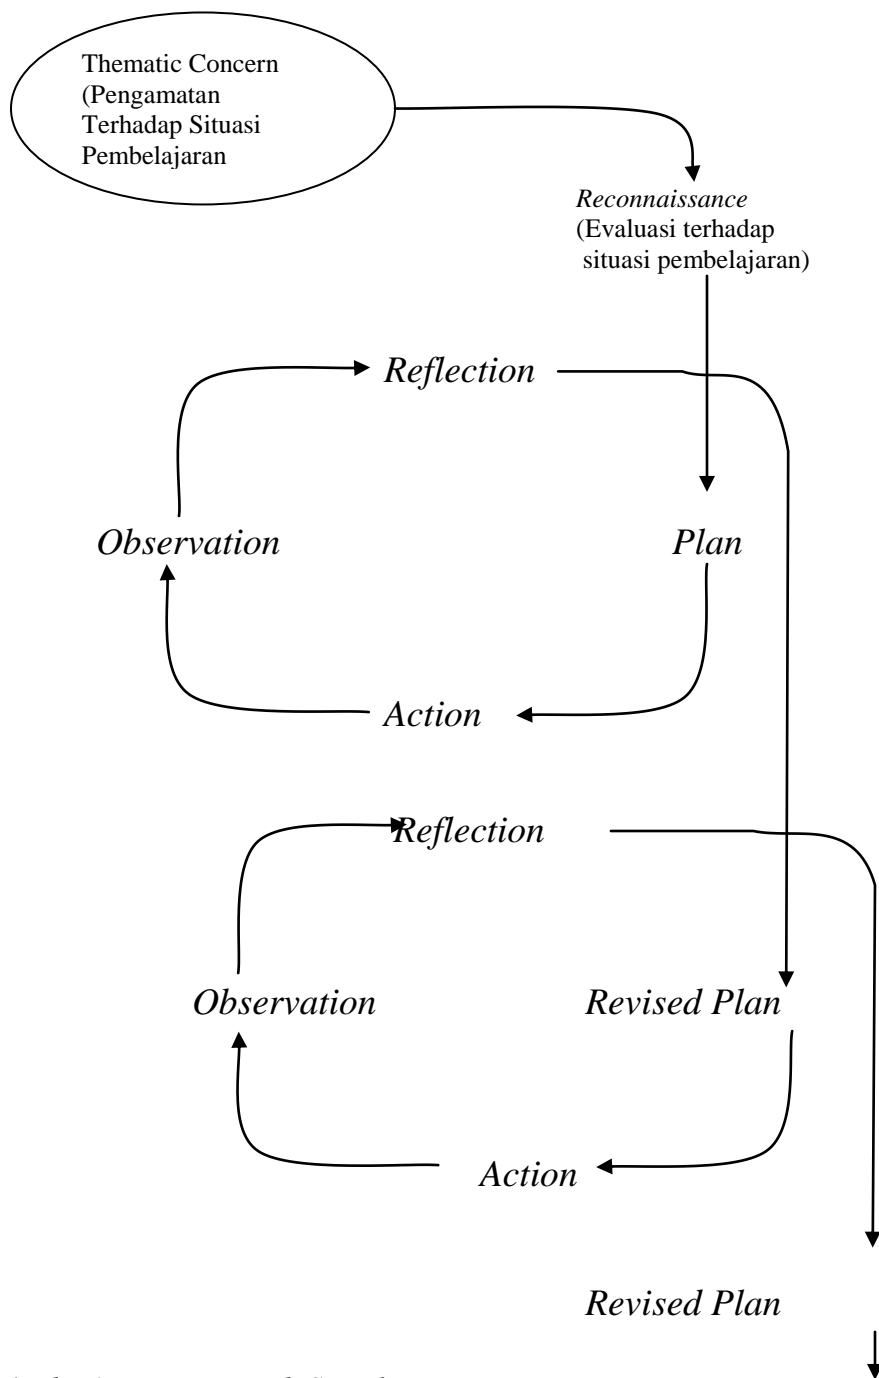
Thematic Concern (Pengamatan Terhadap Situasi Pembelajaran

*Reconnaissance*
(Evaluasi terhadap situasi pembelajaran)

*Reflection*

*Observation*

*Plan*

*Action*

*Reflection*

*Observation*

*Revised Plan*

*Action*

*Revised Plan*

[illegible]